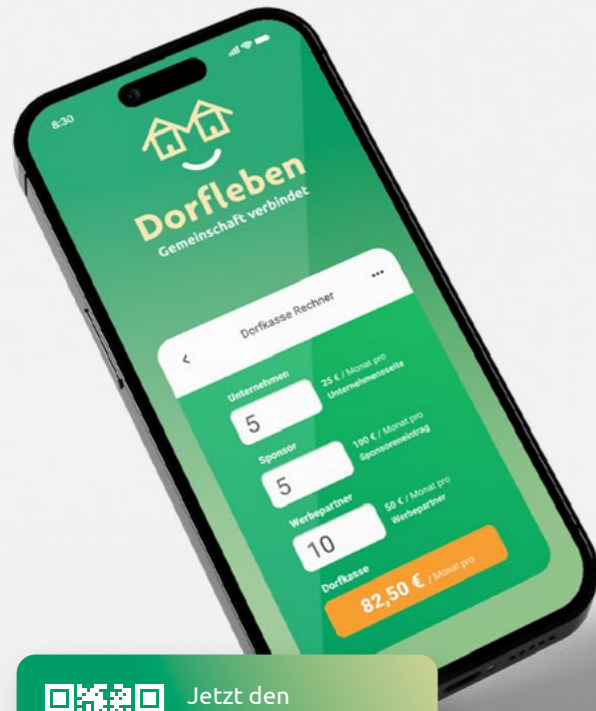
8:30

Dorfleben
Gemeinschaft verbindet

<
Dorfkasse Rechner
...

Unternehmen
5
25 € / Monat pro Unternehmensseite

Sponsor
5
100 € / Monat pro Sponsoreneintrag

Werbepartner
10
50 € / Monat pro Werbepartner

Dorfkasse
82,50 € / Monat pro

Jetzt den